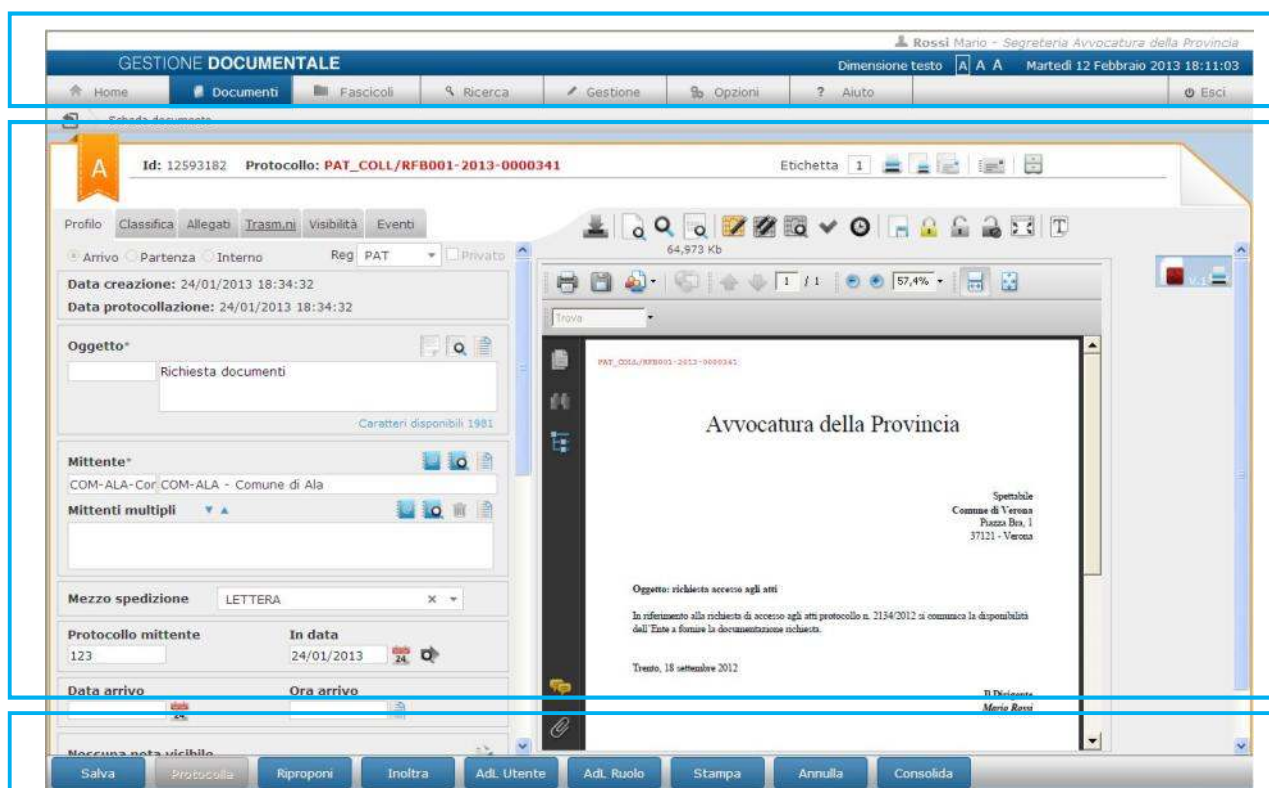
Rossi Mario - Segreteria Avvocatura della Provincia

GESTIONE DOCUMENTALE

Dimensione testo A A A Martedì 12 Febbraio 2013 18:11:03

Home | Documenti | Fascicoli | Ricerca | Gestione | Opzioni | ? Aiuto | Esci

Scheda documento

A

Id: 12593182 Protocollo: PAT_COLL/RFB001-2013-0000341

Etichetta 1

Profilo | Classifica | Allegati | Trasm.ni | Visibilità | Eventi

Arrivo Partenza Interno Reg PAT Privato

Data creazione: 24/01/2013 18:34:32

Data protocollazione: 24/01/2013 18:34:32

Oggetto*

Richiesta documenti

Caratteri disponibili 1981

Mittente*

COM-ALA-Cor COM-ALA - Comune di Ala

Mittenti multipli

Mezzo spedizione LETTERA

Protocollo mittente 123

In data 24/01/2013

Data arrivo

Ora arrivo

Nessuna nota visibile

64,973 Kb

1 / 1 57,4%

Trova

PAT_COLL/RFB001-2013-0000341

Avvocatura della Provincia

Spettabile
Comune di Verona
Piazza Bra, 1
37121 - Verona

Oggetto: richiesta accesso agli atti

In riferimento alla richiesta di accesso agli atti protocollo n. 2134/2012 si comunica la disponibilità dell'Ente a fornire la documentazione richiesta.

Trento, 18 settembre 2012

Il Dirigente
Mario Rossi

Salva | Protocolla | Riproponi | Inoltra | Adl. Utente | Adl. Ruolo | Stampa | Annulla | Consolida